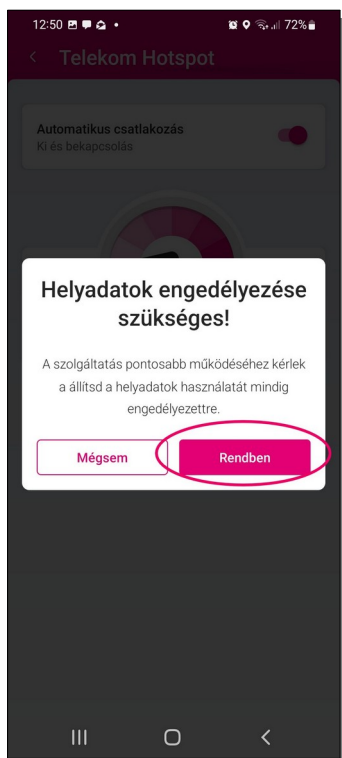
12:50 72%

Telekom Hotspot

Automatikus csatlakozás
Ki és bekapcsolás

Helyadatok engedélyezése szükséges!

A szolgáltatás pontosabb működéséhez kérlek a állítsd a helyadatok használatát mindig engedélyezettre.

Mégsem

Rendben